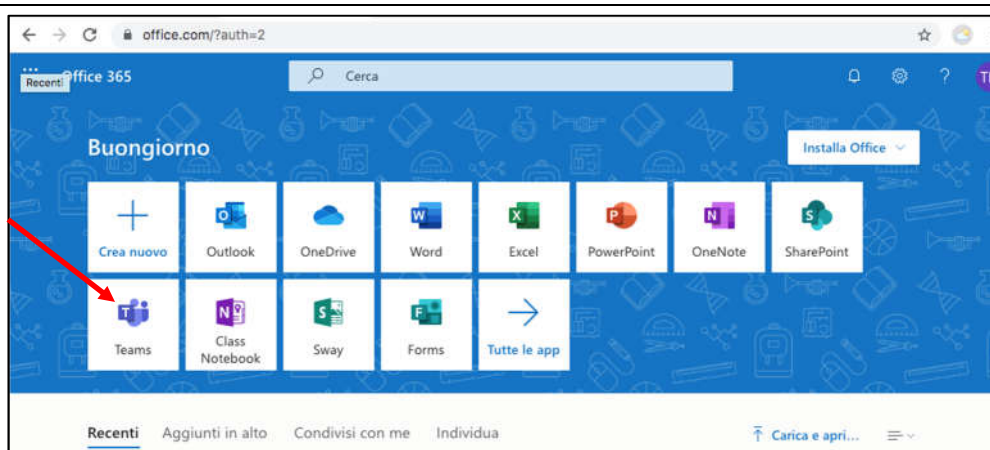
office.com/?auth=2

Recent Office 365

Cerca

TI

Buongiorno

Installa Office

Crea nuovo
Outlook
OneDrive
Word
Excel
PowerPoint
OneNote
SharePoint

Teams
Class Notebook
Sway
Forms
Tutte le app

Recenti
Aggiunti in alto
Condivisi con me
Individua

Carica e apri...